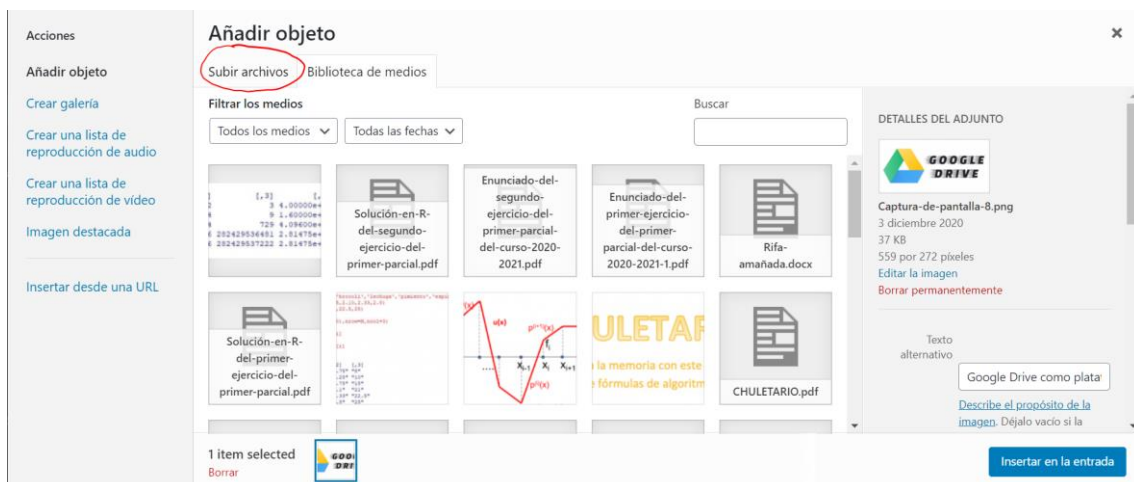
Acciones

Añadir objeto

Crear galería

Crear una lista de reproducción de audio

Crear una lista de reproducción de vídeo

Imagen destacada

Insertar desde una URL

Añadir objeto

×

Subir archivos

Biblioteca de medios

Filtrar los medios

Todos los medios

Todas las fechas

Buscar

Solución-en-R-del-segundo-ejercicio-del-primer-parcial.pdf

Enunciado-del-segundo-ejercicio-del-primer-parcial-del-curso-2020-2021.pdf

Enunciado-del-primer-ejercicio-del-primer-parcial-del-curso-2020-2021-1.pdf

Rifa-amañada.docx

Solución-en-R-del-primer-ejercicio-del-primer-parcial.pdf

ULETAR

la memoria con este

fórmulas de algoritm

CHULETARIO.pdf

DETALLES DEL ADJUNTO

GOOGLE DRIVE

Captura-de-pantalla-8.png

3 diciembre 2020

37 KB

559 por 272 píxeles

Editar la imagen

Borrar permanentemente

Texto alternativo

Google Drive como plata

Describe el propósito de la imagen. Déjalo vacío si la

1 item selected

Borrar

Insertar en la entrada